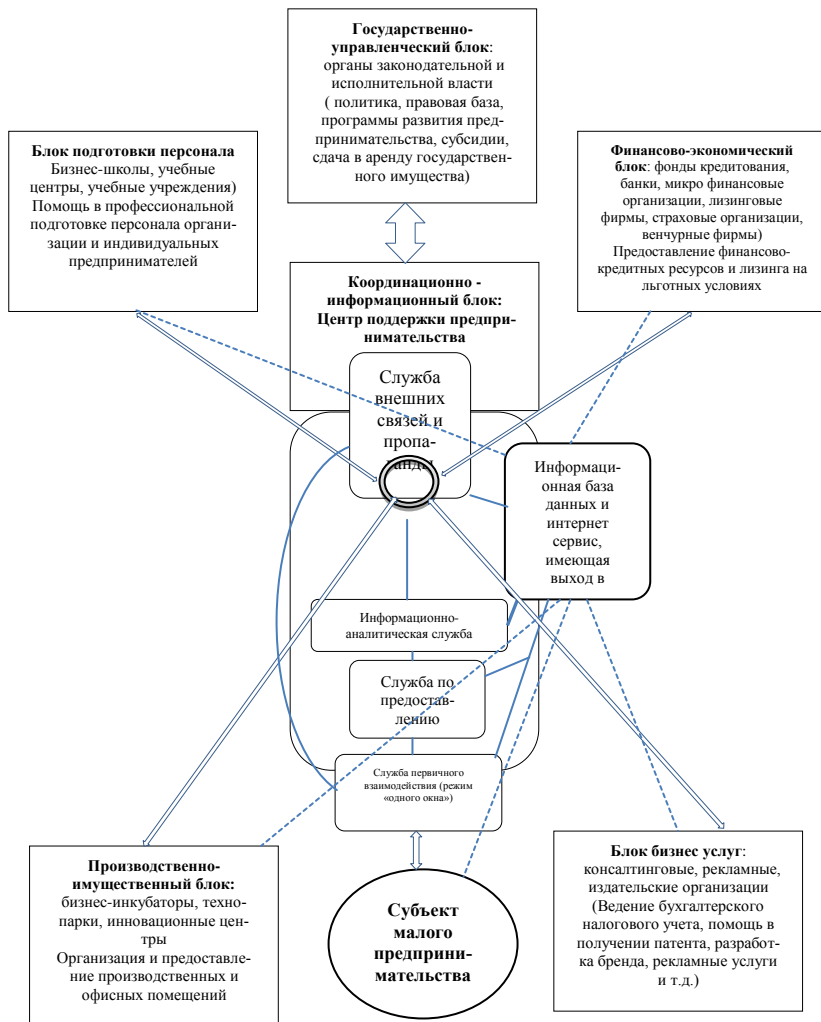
**Государственно-управленческий блок**: органы законодательной и исполнительной власти ( политика, правовая база, программы развития предпринимательства, субсидии, сдача в аренду государственного имущества)

**Блок подготовки персонала** Бизнес-школы, учебные центры, учебные учреждения) Помощь в профессиональной подготовке персонала организации и индивидуальных предпринимателей

**Финансово-экономический блок**: фонды кредитования, банки, микро финансовые организации, лизинговые фирмы, страховые организации, венчурные фирмы) Предоставление финансово-кредитных ресурсов и лизинга на льготных условиях

**Координационно - информационный блок: Центр поддержки предпринимательства**

Служба внешних связей и пропаганды

Информационная база данных и интернет сервис, имеющая выход в

Информационно-аналитическая служба

Служба по предоставлению

Служба первичного взаимодействия (режим «одного окна»)

**Производственно-имущественный блок:** бизнес-инкубаторы, технопарки, инновационные центры Организация и предоставление производственных и офисных помещений

**Субъект малого предпринимательства**

**Блок бизнес услуг**: консалтинговые, рекламные, издательские организации (Ведение бухгалтерского налогового учета, помощь в получении патента, разработка бренда, рекламные услуги и т.д.)